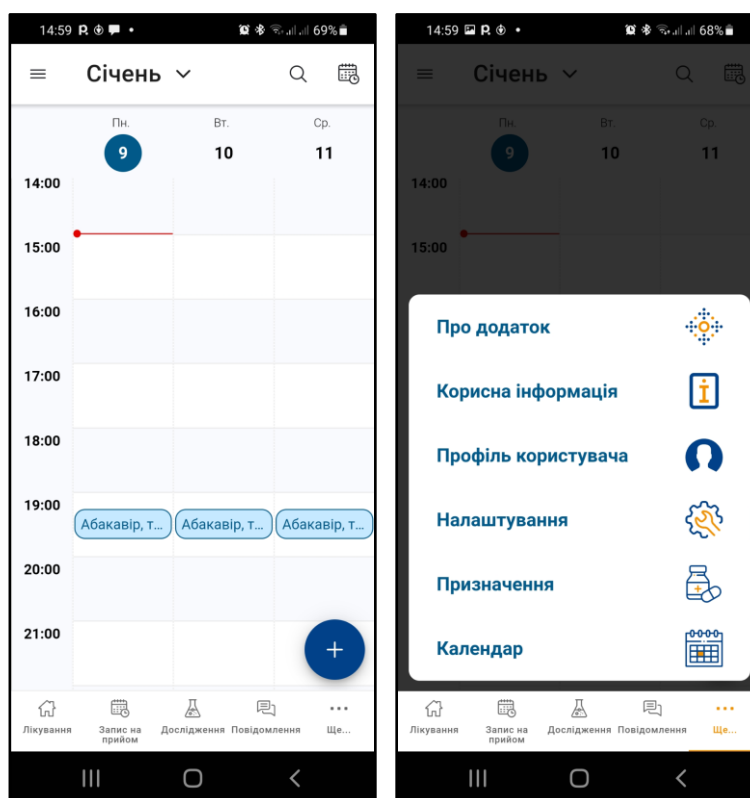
14:59 69%

Січень

Пн. 9
Вт. 10
Ср. 11

14:00
15:00
16:00
17:00
18:00
19:00
Абакавір, т...
Абакавір, т...
Абакавір, т...
20:00
21:00

+

Лікування
Запис на прийом
Дослідження
Повідомлення
Ще...

14:59 68%

Січень

Пн. 9
Вт. 10
Ср. 11

14:00
15:00

Про додаток
Корисна інформація
Профіль користувача
Налаштування
Призначення
Календар

Лікування
Запис на прийом
Дослідження
Повідомлення
Ще...